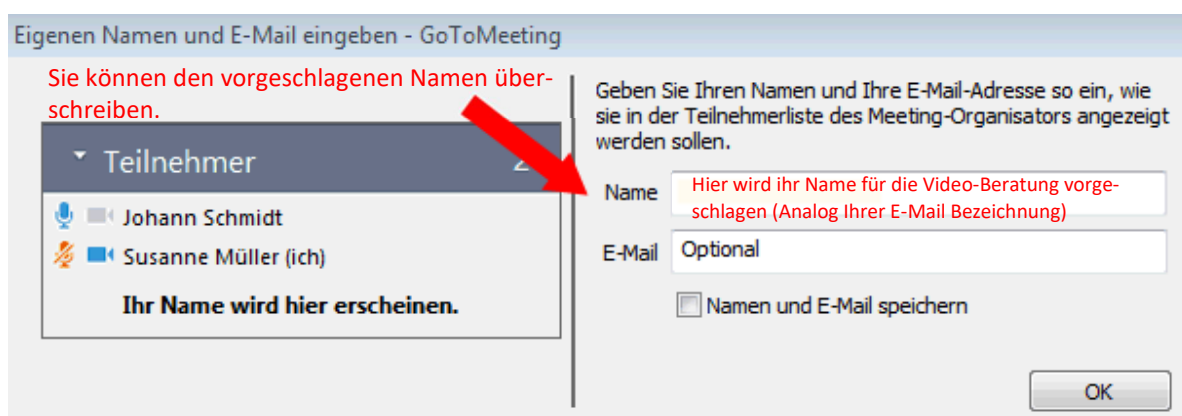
Eigenen Namen und E-Mail eingeben - GoToMeeting

Sie können den vorgeschlagenen Namen überschreiben.

Teilnehmer 2

Johann Schmidt

Susanne Müller (ich)

Ihr Name wird hier erscheinen.

Geben Sie Ihren Namen und Ihre E-Mail-Adresse so ein, wie sie in der Teilnehmerliste des Meeting-Organisators angezeigt werden sollen.

Name Hier wird ihr Name für die Video-Beratung vorgeschlagen (Analog Ihrer E-Mail Bezeichnung)

E-Mail Optional

Namen und E-Mail speichern

OK